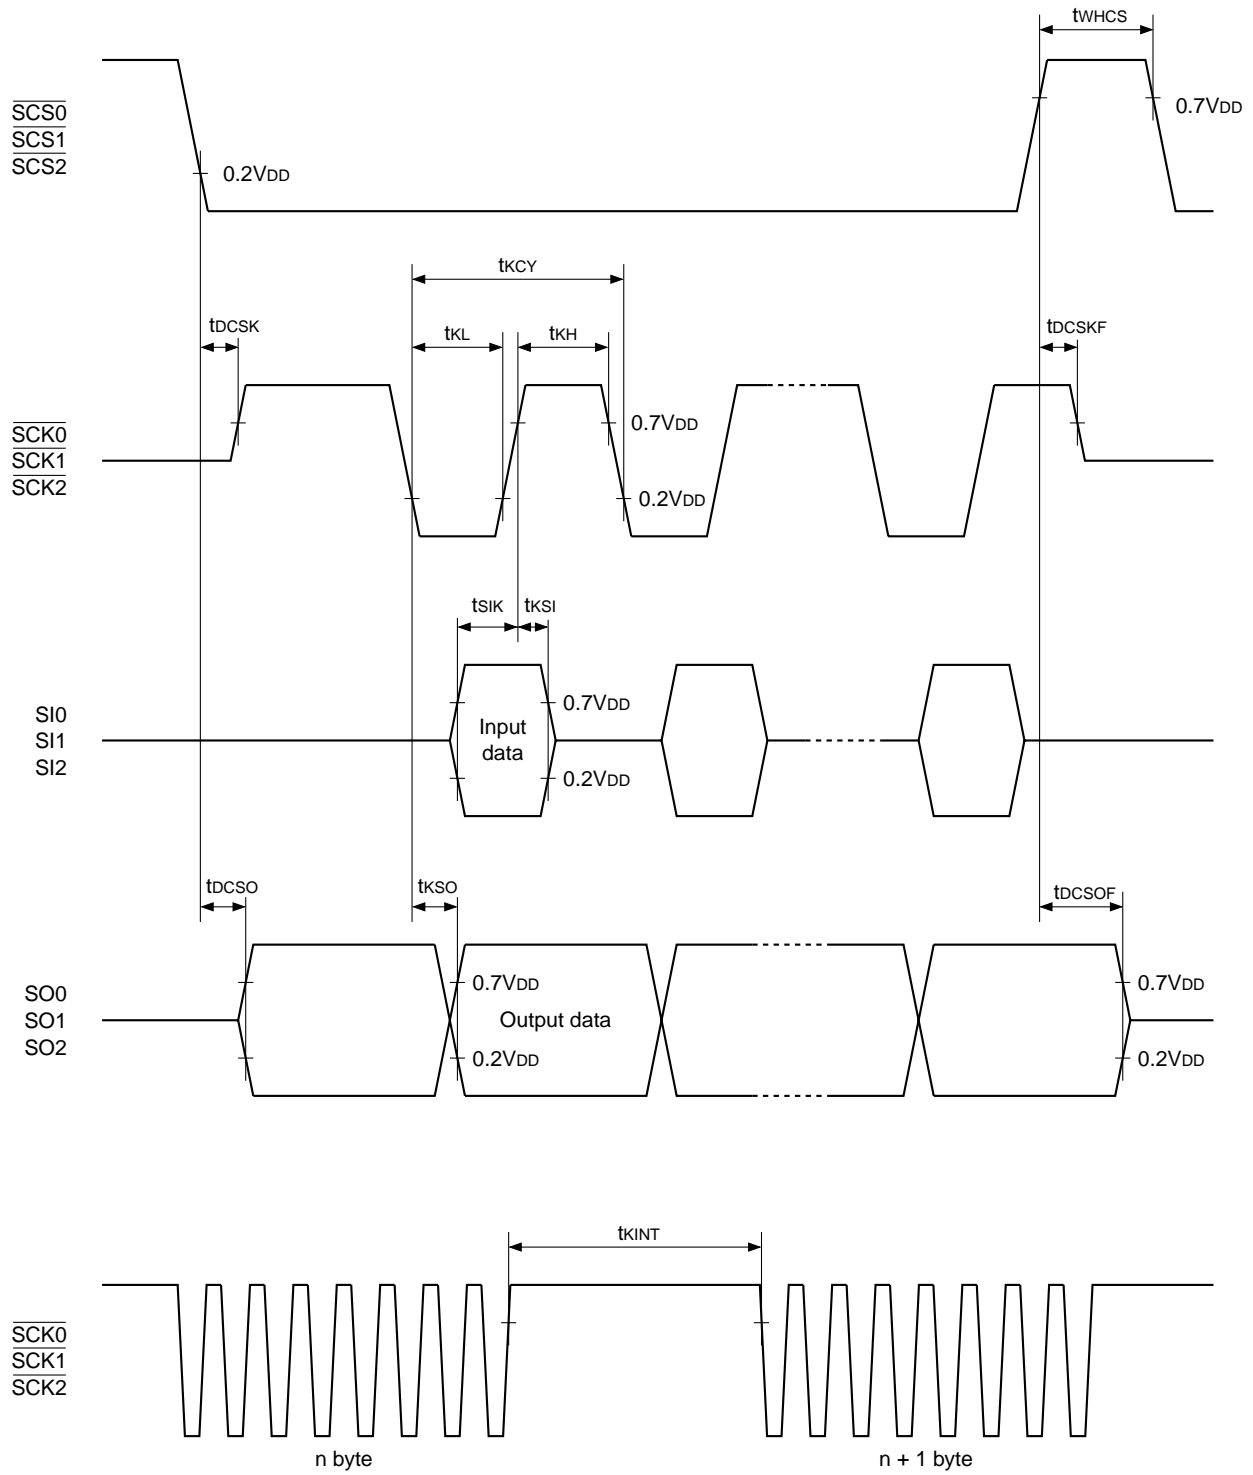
$t_{WHCS}$

$\overline{SCS0}$
$\overline{SCS1}$
$\overline{SCS2}$

0.7$V_{DD}$

0.2$V_{DD}$

$t_{KCY}$

$t_{DCSK}$

$t_{KL}$

$t_{KH}$

$t_{DCSKF}$

$\overline{SCK0}$
$\overline{SCK1}$
$\overline{SCK2}$

0.7$V_{DD}$

0.2$V_{DD}$

$t_{SIK}$

$t_{KSI}$

SI0
SI1
SI2

Input data

0.7$V_{DD}$

0.2$V_{DD}$

$t_{DCSO}$

$t_{KSO}$

$t_{DCSOF}$

SO0
SO1
SO2

0.7$V_{DD}$

Output data

0.2$V_{DD}$

0.7$V_{DD}$

0.2$V_{DD}$

$t_{KINT}$

$\overline{SCK0}$
$\overline{SCK1}$
$\overline{SCK2}$

n byte

n + 1 byte